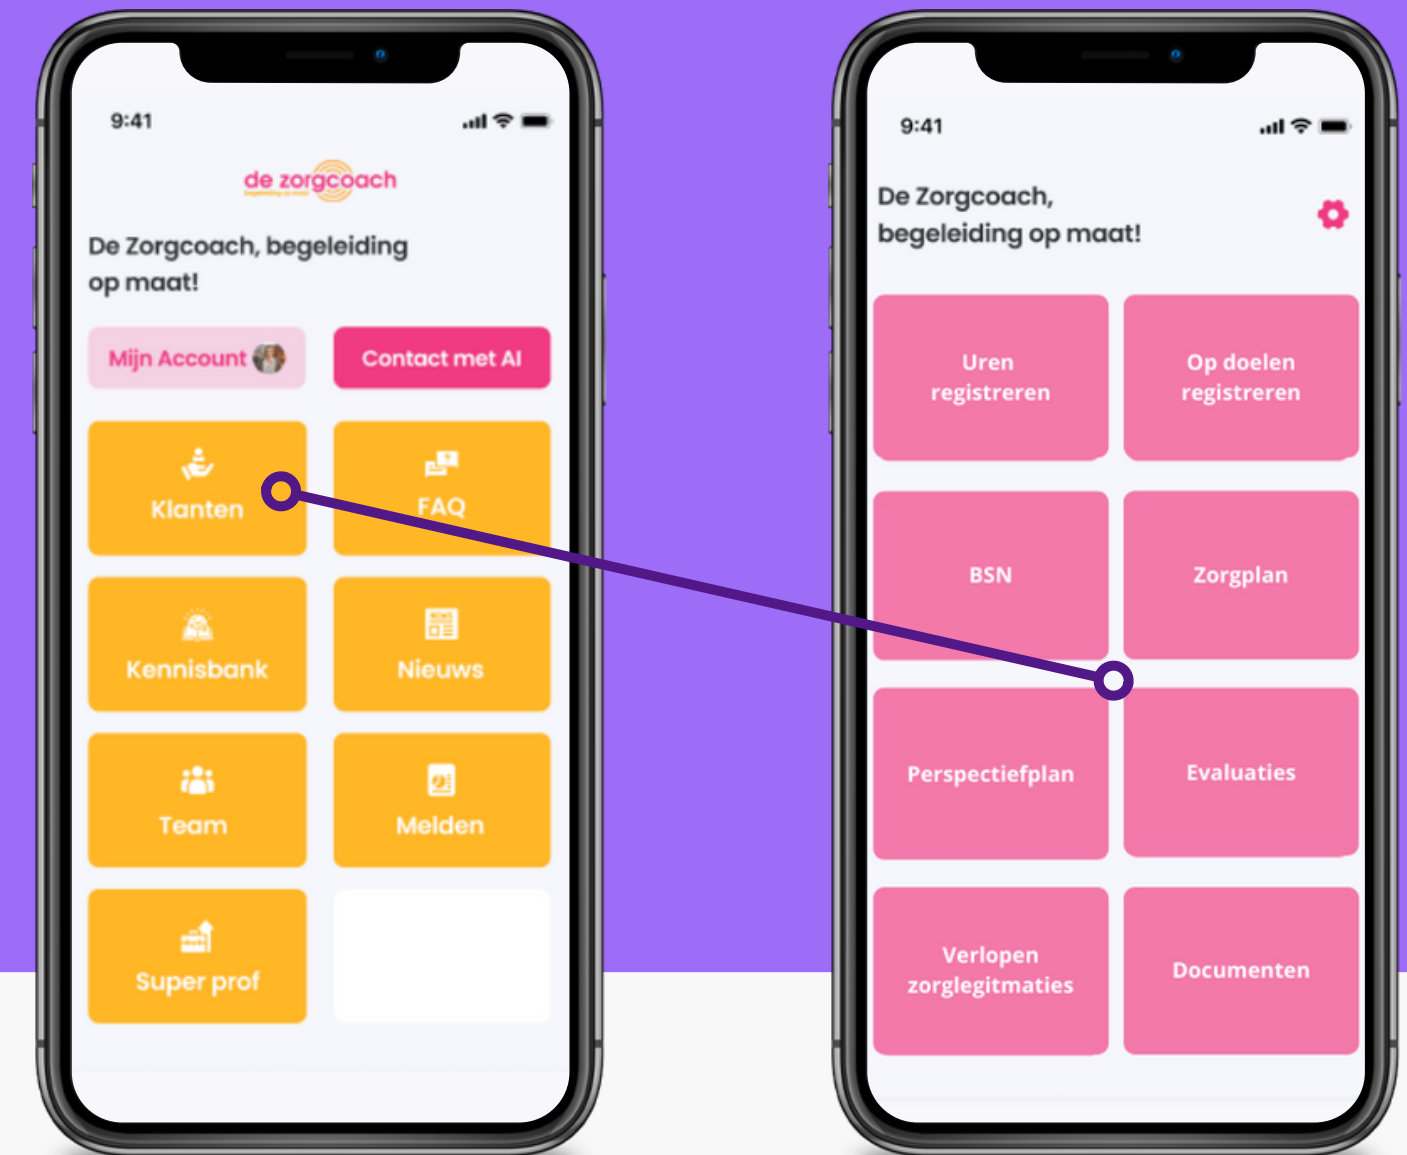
9:41

de zorgcoach

De Zorgcoach, begeleiding op maat!

Mijn Account

Contact met AI

Klanten

FAQ

Kennisbank

Nieuws

Team

Melden

Super prof

9:41

De Zorgcoach, begeleiding op maat!

Uren registreren

Op doelen registreren

BSN

Zorgplan

Perspectiefplan

Evaluaties

Verlopen zorglegitmaties

Documenten